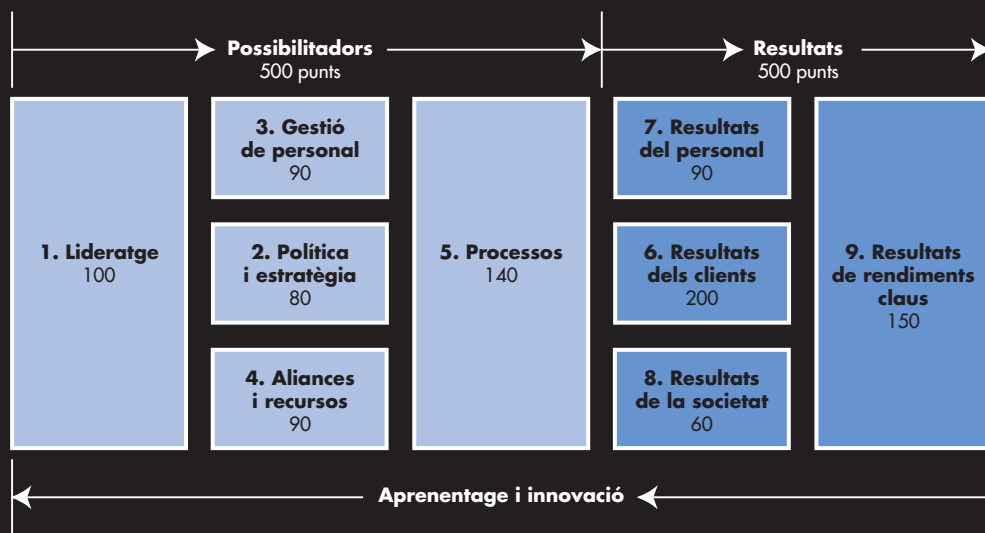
Possibilitadors
500 punts

Resultats
500 punts

1. Lideratge
100

3. Gestió de personal
90

2. Política i estratègia
80

4. Aliances i recursos
90

5. Processos
140

7. Resultats del personal
90

6. Resultats dels clients
200

8. Resultats de la societat
60

9. Resultats de rendiments claus
150

Aprenentage i innovació